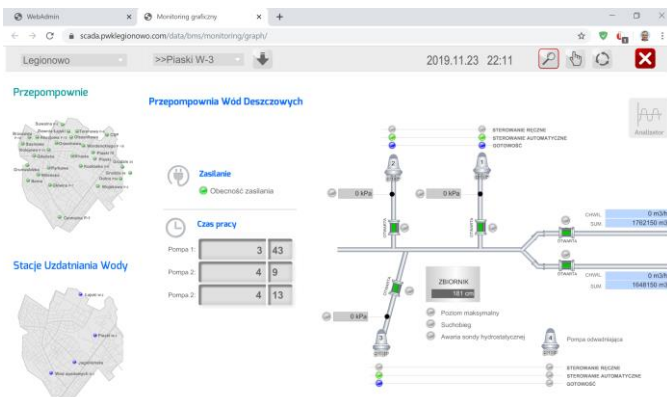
WebAdmin
Monitoring graficzny
scada.pwklegionowo.com/data/bms/monitoring/graph/
Legionowo
>>Piaski W-3
2019.11.23 22:11

Przepompownie

Stacje Uzdatniania Wody

Przepompownia Wód Deszczowych

Zasilanie
Obecność zasilania

Czas pracy
Pompa 1: 3 43
Pompa 2: 4 9
Pompa 2: 4 13

STEROWANIE RĘCZNE
STEROWANIE AUTOMATYCZNE
GOTOWOŚĆ

0 kPa
0 kPa
0 kPa

CHWIL. 0 m3/h
SUM. 1762150 m3
CHWIL. 0 m3/h
SUM. 1648150 m3

ZBIORNIK
181 cm

Poziom maksymalny
Suchobieg
Awaria sondy hydrostatycznej

Pompa odwadniająca

STEROWANIE RĘCZNE
STEROWANIE AUTOMATYCZNE
GOTOWOŚĆ

Analizator